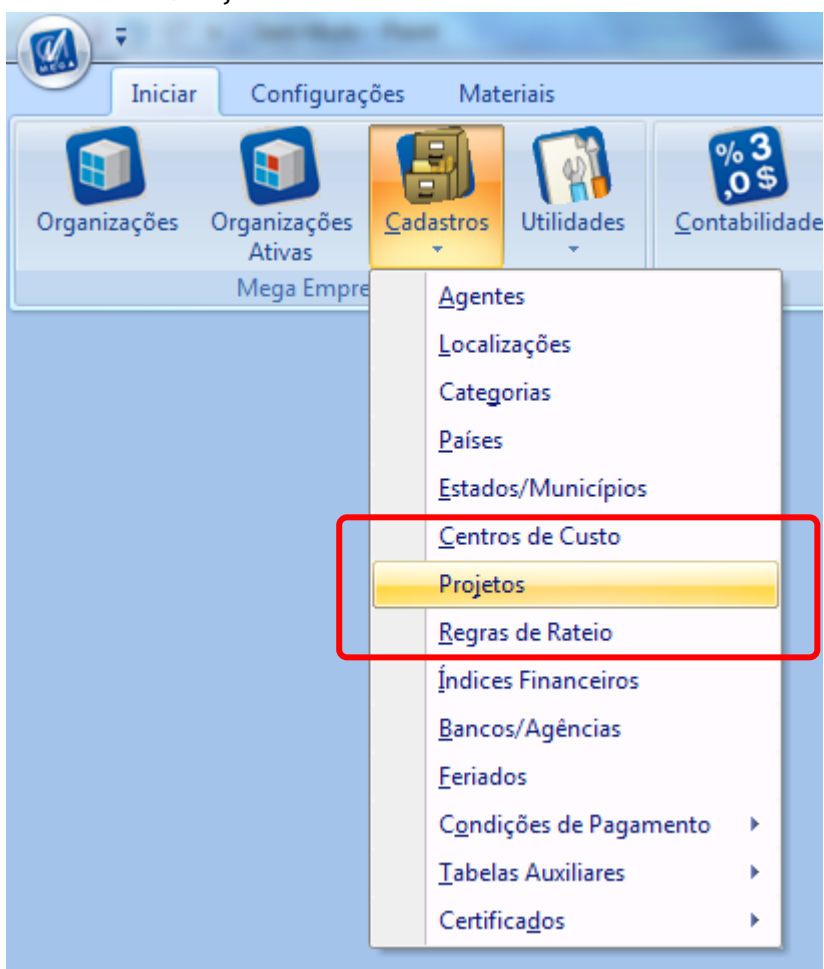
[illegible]

Iniciar Configurações Materiais

Organizações Organizações Ativas Cadastros Utilidades Contabilidade

Mega Empre

Agentes
Localizações
Categorias
Países
Estados/Municípios
Centros de Custo
Projetos
Regras de Rateio
Índices Financeiros
Bancos/Agências
Feriados
Condições de Pagamento
Tabelas Auxiliares
Certificados